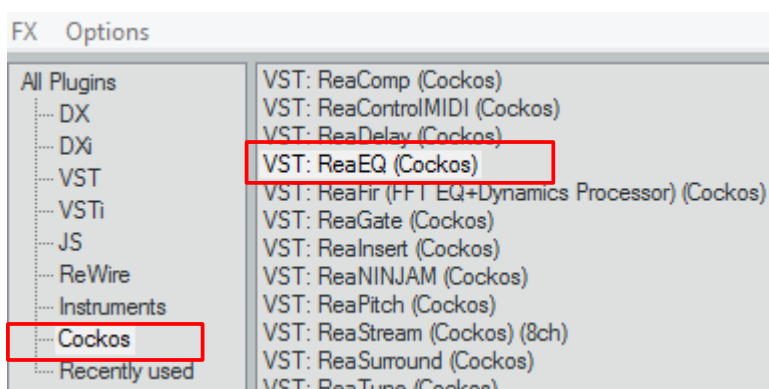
FX Options

All Plugins
DX
DXi
VST
VSTi
JS
ReWire
Instruments
Cockos
Recently used

VST: ReaComp (Cockos)
VST: ReaControlMIDI (Cockos)
VST: ReaDelay (Cockos)
VST: ReaEQ (Cockos)
VST: ReaFir (FFT EQ+Dynamics Processor) (Cockos)
VST: ReaGate (Cockos)
VST: ReaInsert (Cockos)
VST: ReaNINJAM (Cockos)
VST: ReaPitch (Cockos)
VST: ReaStream (Cockos) (8ch)
VST: ReaSurround (Cockos)
VST: ReaTune (Cockos)